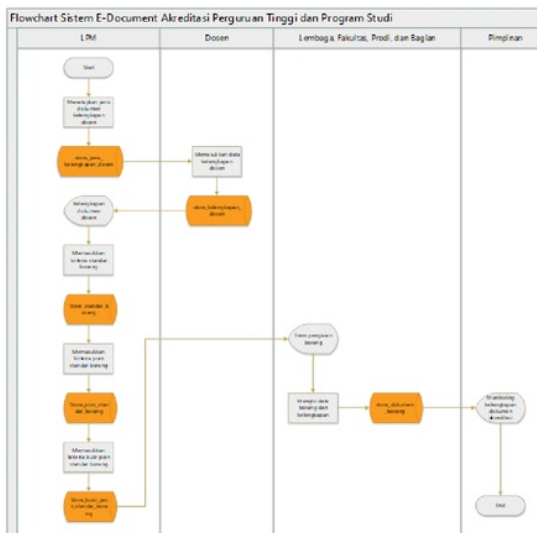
Flowchart Sistem E-Document Akreditasi Perguruan Tinggi dan Program Studi

LPM

Dosen

Lembaga, Fakultas, Prodi, dan Bagian

Pimpinan

Start

Menetapkan jenis dokumen kelengkapan dosen

store_jenis_kelengkapan_dosen

Memasukkan data kelengkapan dosen

store_kelengkapan_dosen

kelengkapan dokumen dosen

Memasukkan kriteria standar borang

Store_standar_borang

Memasukkan kriteria poin standar borang

Store_poin_standar_borang

Memasukkan kriteria butir poin standar borang

Store_butir_poin_standar_borang

Form pengisian borang

Mengisi data borang dan kelengkapan

store_dokumen_borang

Monitoring kelengkapan dokumen akreditasi

End